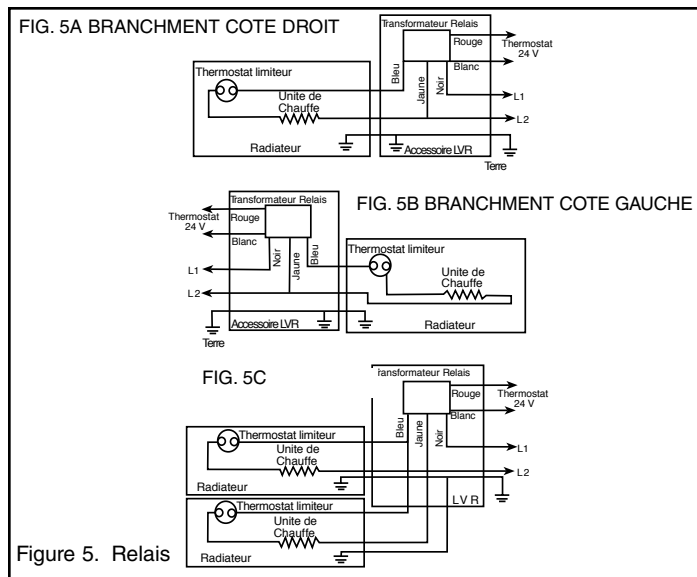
FIG. 5A BRANCHMENT COTE DROIT

Transformateur Relais
Rouge
Thermostat 24 V
Blanc
Thermostat limiteur
Bleu
Jaune
Noir
Unite de Chauffe
L1
L2
Radiateur
Accessoire LVR
Terre

FIG. 5B BRANCHMENT COTE GAUCHE

Transformateur Relais
Thermostat 24 V
Rouge
Blanc
Noir
Jaune
Bleu
Thermostat limiteur
L1
Unite de Chauffe
L2
Accessoire LVR
Radiateur
Terre

FIG. 5C

Transformateur Relais
Rouge
Thermostat 24 V
Blanc
Bleu
Jaune
Noir
Thermostat limiteur
Unite de Chauffe
L1
L2
Radiateur
LV R
Thermostat limiteur
Unite de Chauffe
Figure 5. Relais
Radiateur